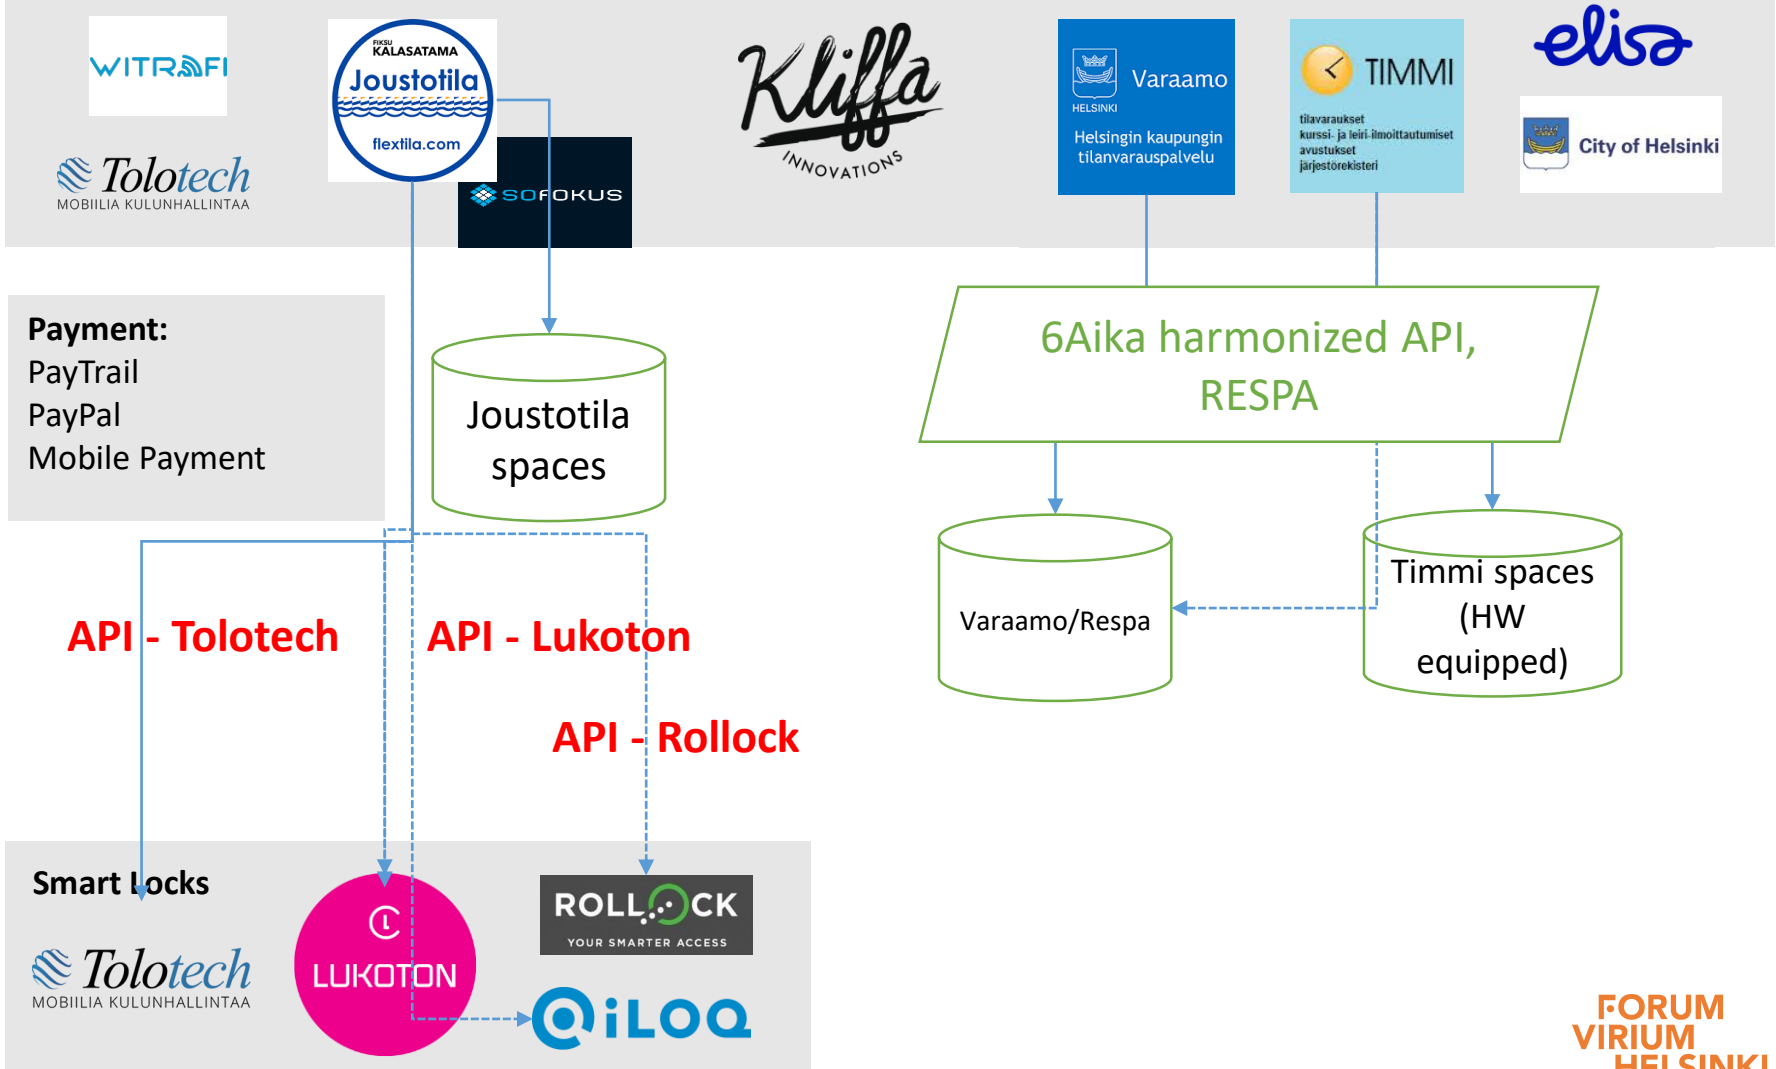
WITRAFI

Tolotech
MOBIILIA KULUNHALLINTAA

FIKSU KALASATAMA
Joustotila
flextila.com

SOFOKUS

Kliffa
INNOVATIONS

HELSINKI
Varaamo
Helsingin kaupungin tilanvarauspalvelu

TIMMI
tilavaraukset
kurssi- ja leiri-ilmoittautumiset
avustukset
järjestörekisteri

elisa

City of Helsinki

Payment:
PayTrail
PayPal
Mobile Payment

Joustotila spaces

6Aika harmonized API, RESPA

Varaamo/Respa

Timmi spaces (HW equipped)

API - Tolotech

API - Lukoton

API - Rollock

Smart Locks

Tolotech
MOBIILIA KULUNHALLINTAA

LUKOTON

ROLLOCK
YOUR SMARTER ACCESS

iLOQ

FORUM VIRIUM HELSINKI